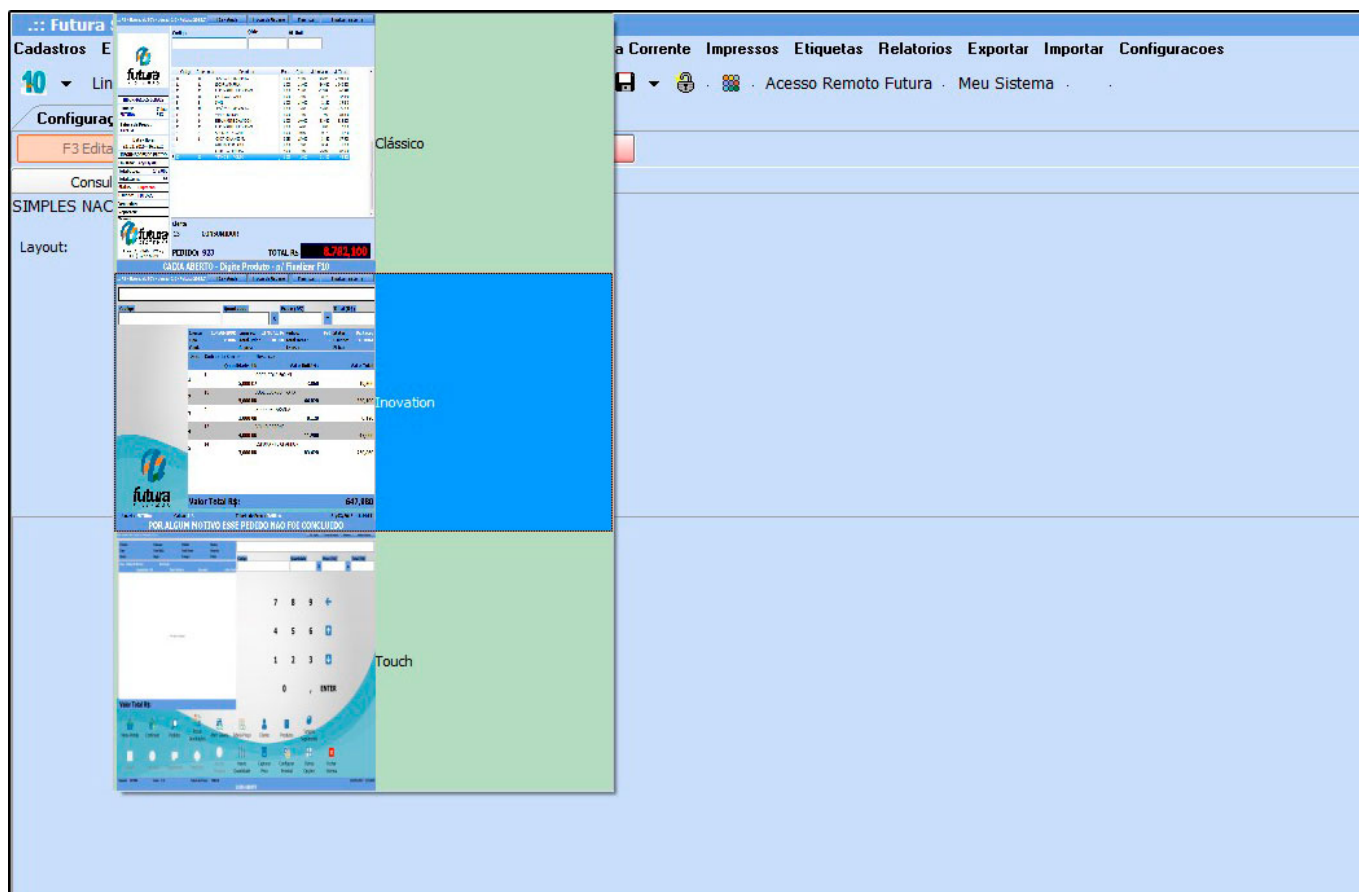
.:: Futura

Cadastros E

a Corrente Impressos Etiquetas Relatorios Exportar Importar Configuracoes

10 Lin

Acesso Remoto Futura · Meu Sistema

Configuraç

F3 Edita

Consul

SIMPLES NAC

Layout:

futura

PEDIDO: 933

TOTAL R$

8.782,100

CAIXA ABERTO - Digite Produto - p/ Finalizar F10

Clássico

futura

Valor Total R$:

647,880

POR ALGUM MOTIVO ESSE PEDIDO NAO FOI CONCLUIDO

Inovation

7 8 9

4 5 6

1 2 3

0 , ENTER

Valor Total R$:

Touch